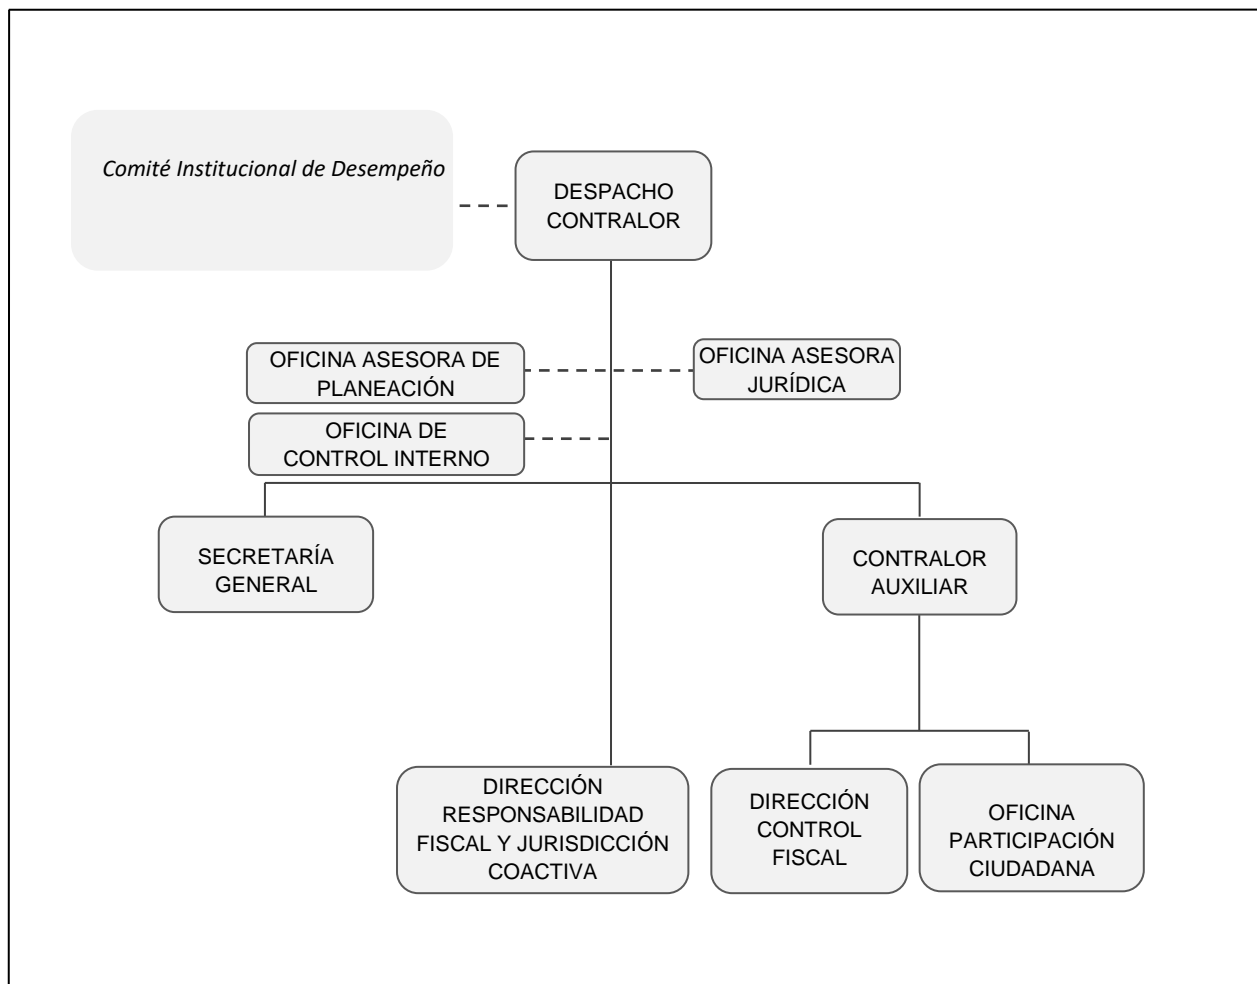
Comité Institucional de Desempeño

DESPACHO CONTRALOR

OFICINA ASESORA DE PLANEACIÓN

OFICINA ASESORA JURÍDICA

OFICINA DE CONTROL INTERNO

SECRETARÍA GENERAL

CONTRALOR AUXILIAR

DIRECCIÓN RESPONSABILIDAD FISCAL Y JURISDICCIÓN COACTIVA

DIRECCIÓN CONTROL FISCAL

OFICINA PARTICIPACIÓN CIUDADANA